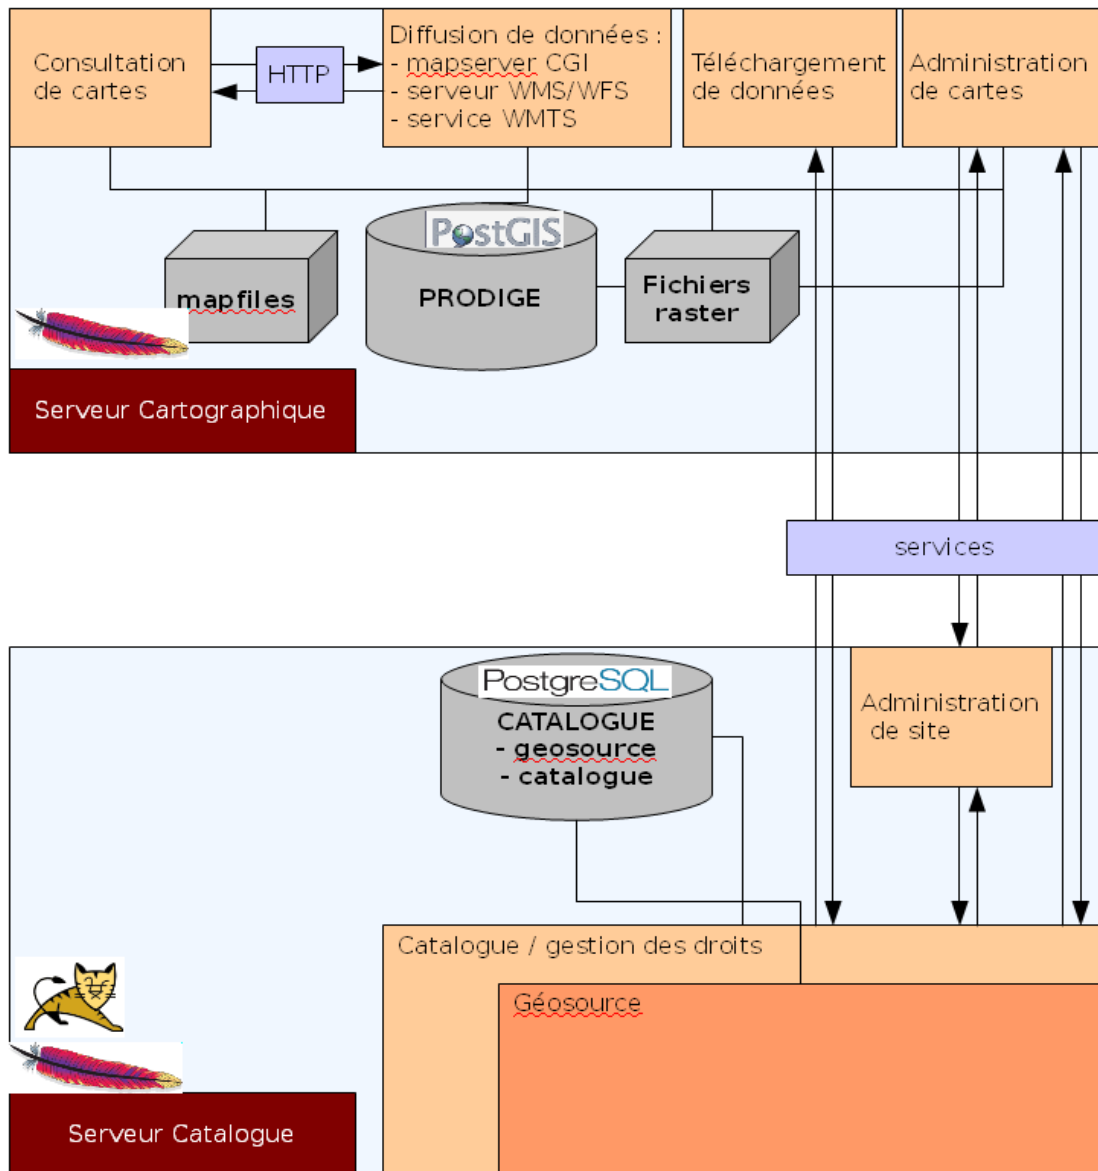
Consultation de cartes

HTTP

Diffusion de données :
- mapserver CGI
- serveur WMS/WFS
- service WMTS

Téléchargement de données

Administration de cartes

mapfiles

PostGIS

PRODIGE

Fichiers raster

Serveur Cartographique

services

PostgreSQL

CATALOGUE
- geosource
- catalogue

Administration de site

Catalogue / gestion des droits

Géosource

Serveur Catalogue